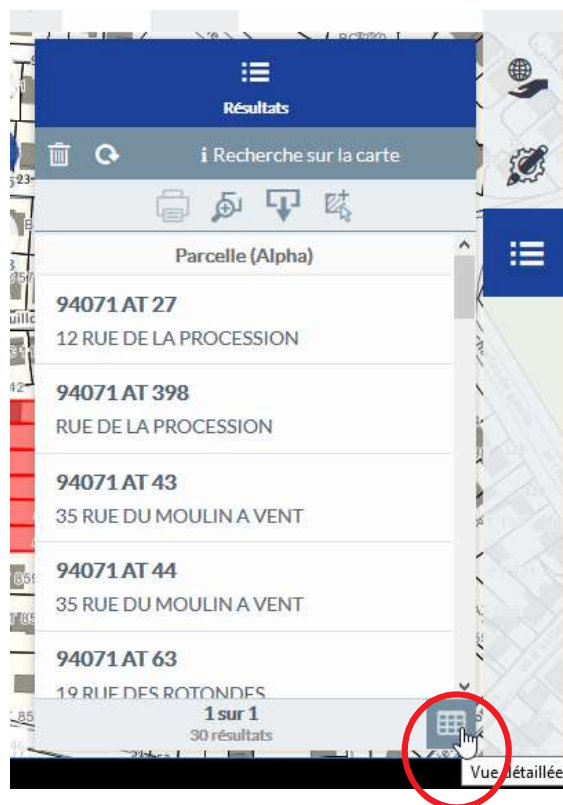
Résultats

Recherche sur la carte

Parcelle (Alpha)

94071 AT 27
12 RUE DE LA PROCESSION

94071 AT 398
RUE DE LA PROCESSION

94071 AT 43
35 RUE DU MOULIN A VENT

94071 AT 44
35 RUE DU MOULIN A VENT

94071 AT 63
19 RUE DES ROTONDES

1 sur 1
30 résultats

Vue détaillée